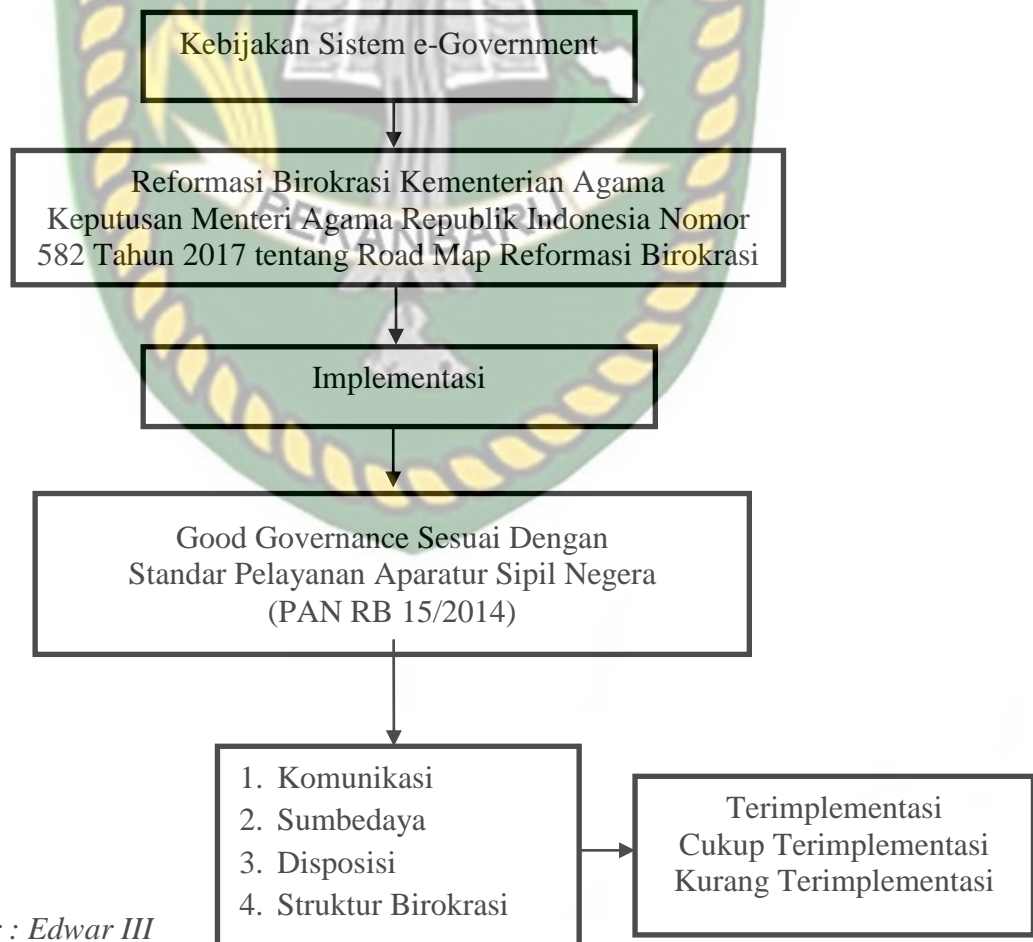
Kebijakan Sistem e-Government

Reformasi Birokrasi Kementerian Agama
Keputusan Menteri Agama Republik Indonesia Nomor 582 Tahun 2017 tentang Road Map Reformasi Birokrasi

Implementasi

Good Governance Sesuai Dengan
Standar Pelayanan Aparatur Sipil Negera
(PAN RB 15/2014)

1. Komunikasi
2. Sumbedaya
3. Disposisi
4. Struktur Birokrasi

Terimplementasi
Cukup Terimplementasi
Kurang Terimplementasi

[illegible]r : Edwar III